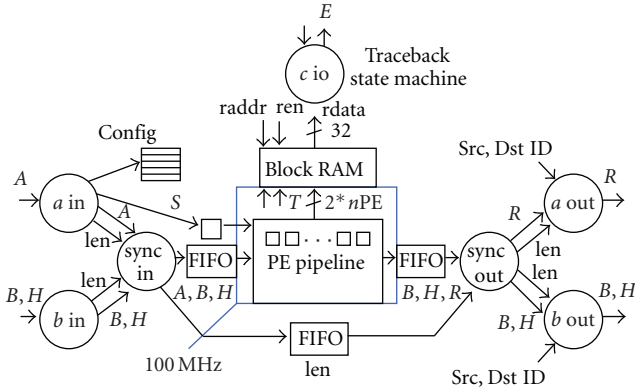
$E$

$c$ io

Traceback state machine

raddr ren rdata

32

Config

Block RAM

Src, Dst ID

$A$

$a$ in

$S$

$T$ $2*n$PE

$R$

$a$ out

$A$

len

sync in

FIFO

PE pipeline

FIFO

sync out

$R$

len

len

len

$B, H$

$b$ in

$B, H$

$A, B, H$

$B, H, R$

$B, H$

$b$ out

$B, H$

100 MHz

FIFO

len

Src, Dst ID